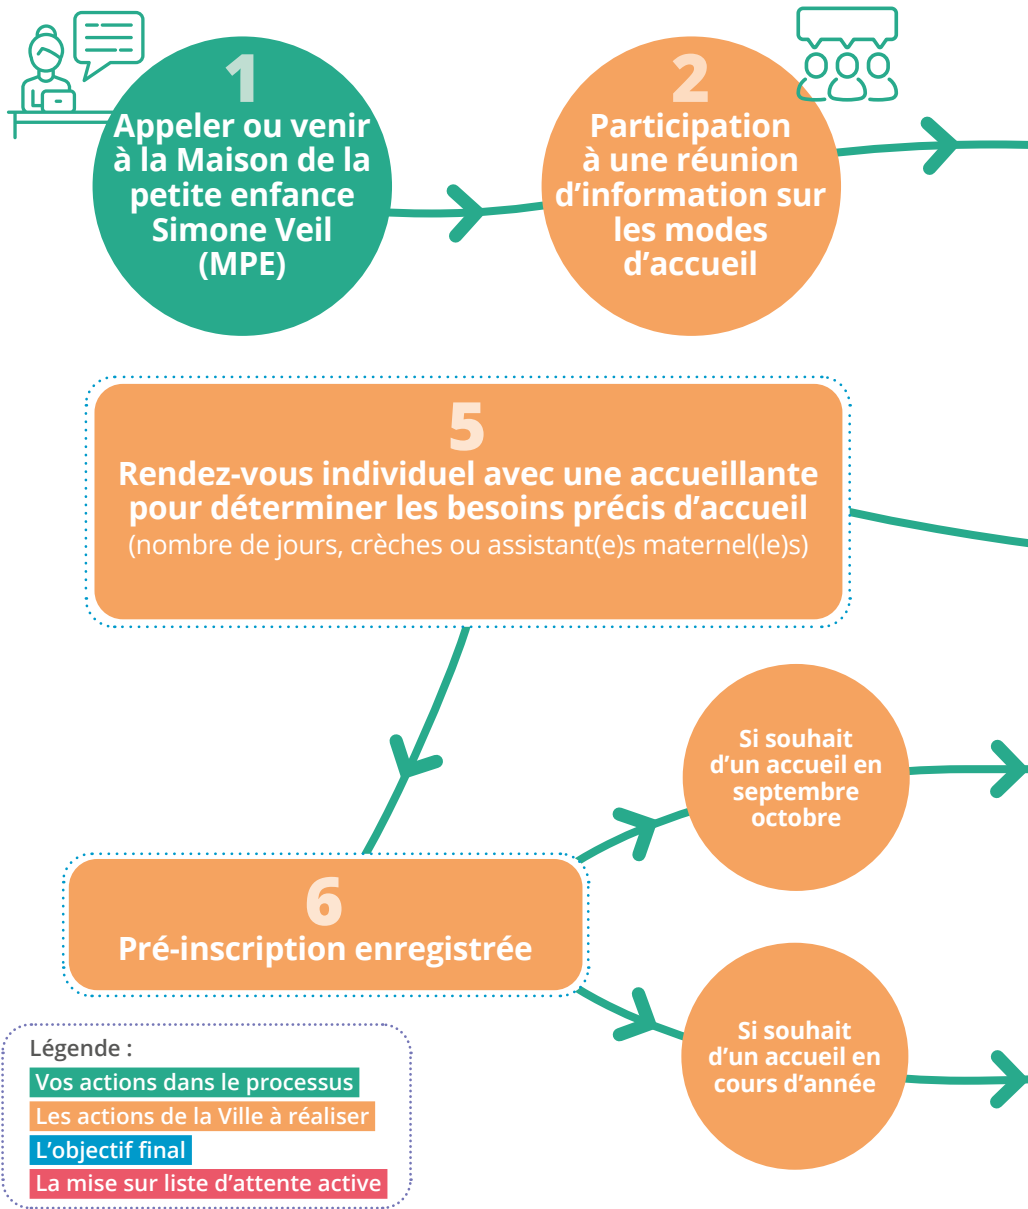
1
Appeler ou venir à la Maison de la petite enfance Simone Veil (MPE)

2
Participation à une réunion d'information sur les modes d'accueil

5
Rendez-vous individuel avec une accueillante pour déterminer les besoins précis d'accueil
(nombre de jours, crèches ou assistant(e)s maternel(le)s)

Si souhait d'un accueil en septembre octobre

6
Pré-inscription enregistrée

Si souhait d'un accueil en cours d'année

Légende :
Vos actions dans le processus
Les actions de la Ville à réaliser
L'objectif final
La mise sur liste d'attente active